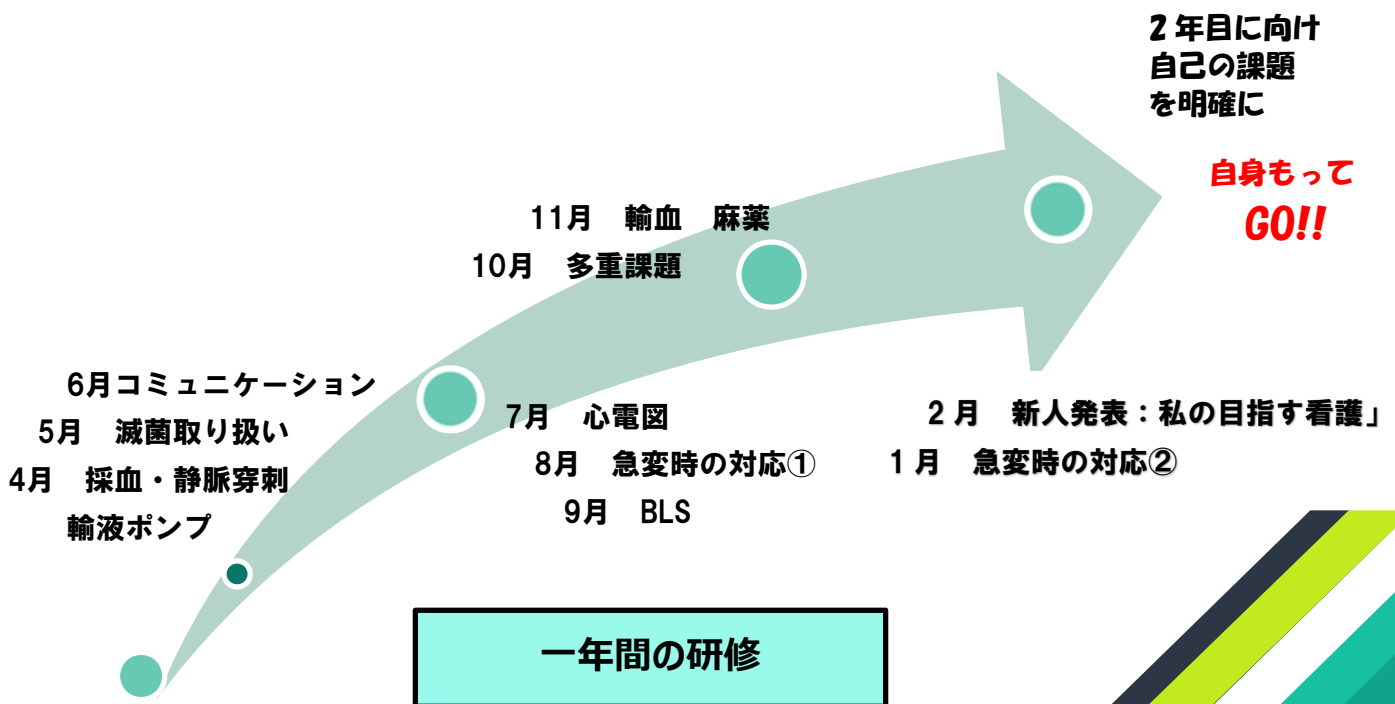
2年目に向け
自己の課題
を明確に

自身もって
GO!!

11月　輸血　麻薬
10月　多重課題

6月コミュニケーション
5月　滅菌取り扱い
4月　採血・静脈穿刺
輸液ポンプ

7月　心電図
8月　急変時の対応①
9月　BLS

2月　新人発表：私の目指す看護」
1月　急変時の対応②

一年間の研修